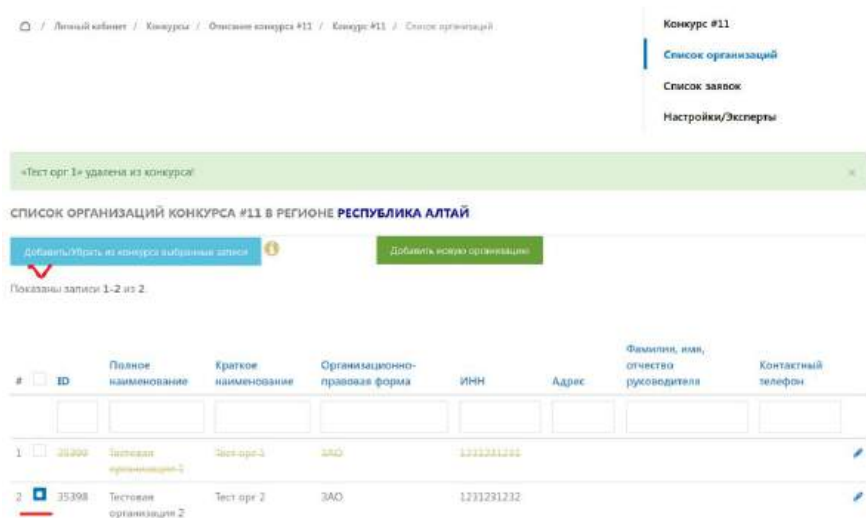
/ Личный кабинет / Конкурсы / Описание конкурса #11 / Конкурс #11 / Список организаций

Конкурс #11

Список организаций

Список заявок

Настройки/Эксперты

«Тест орг 1» удалена из конкурса!

×

СПИСОК ОРГАНИЗАЦИЙ КОНКУРСА #11 В РЕГИОНЕ РЕСПУБЛИКА АЛТАЙ

Добавить/Убрать из конкурса выбранные записи

Добавить новую организацию

Показаны записи 1-2 из 2.

| # | | ID | Полное наименование | Краткое наименование | Организационно-правовая форма | ИНН | Адрес | Фамилия, имя, отчество руководителя | Контактный телефон |
|---|---|---|---|---|---|---|---|---|---|
| 1 | | 35399 | Тестовая организация 1 | Тест орг 1 | ЗАО | 1231231231 | | | |
| 2 | | 35398 | Тестовая организация 2 | Тест орг 2 | ЗАО | 1231231232 | | | |